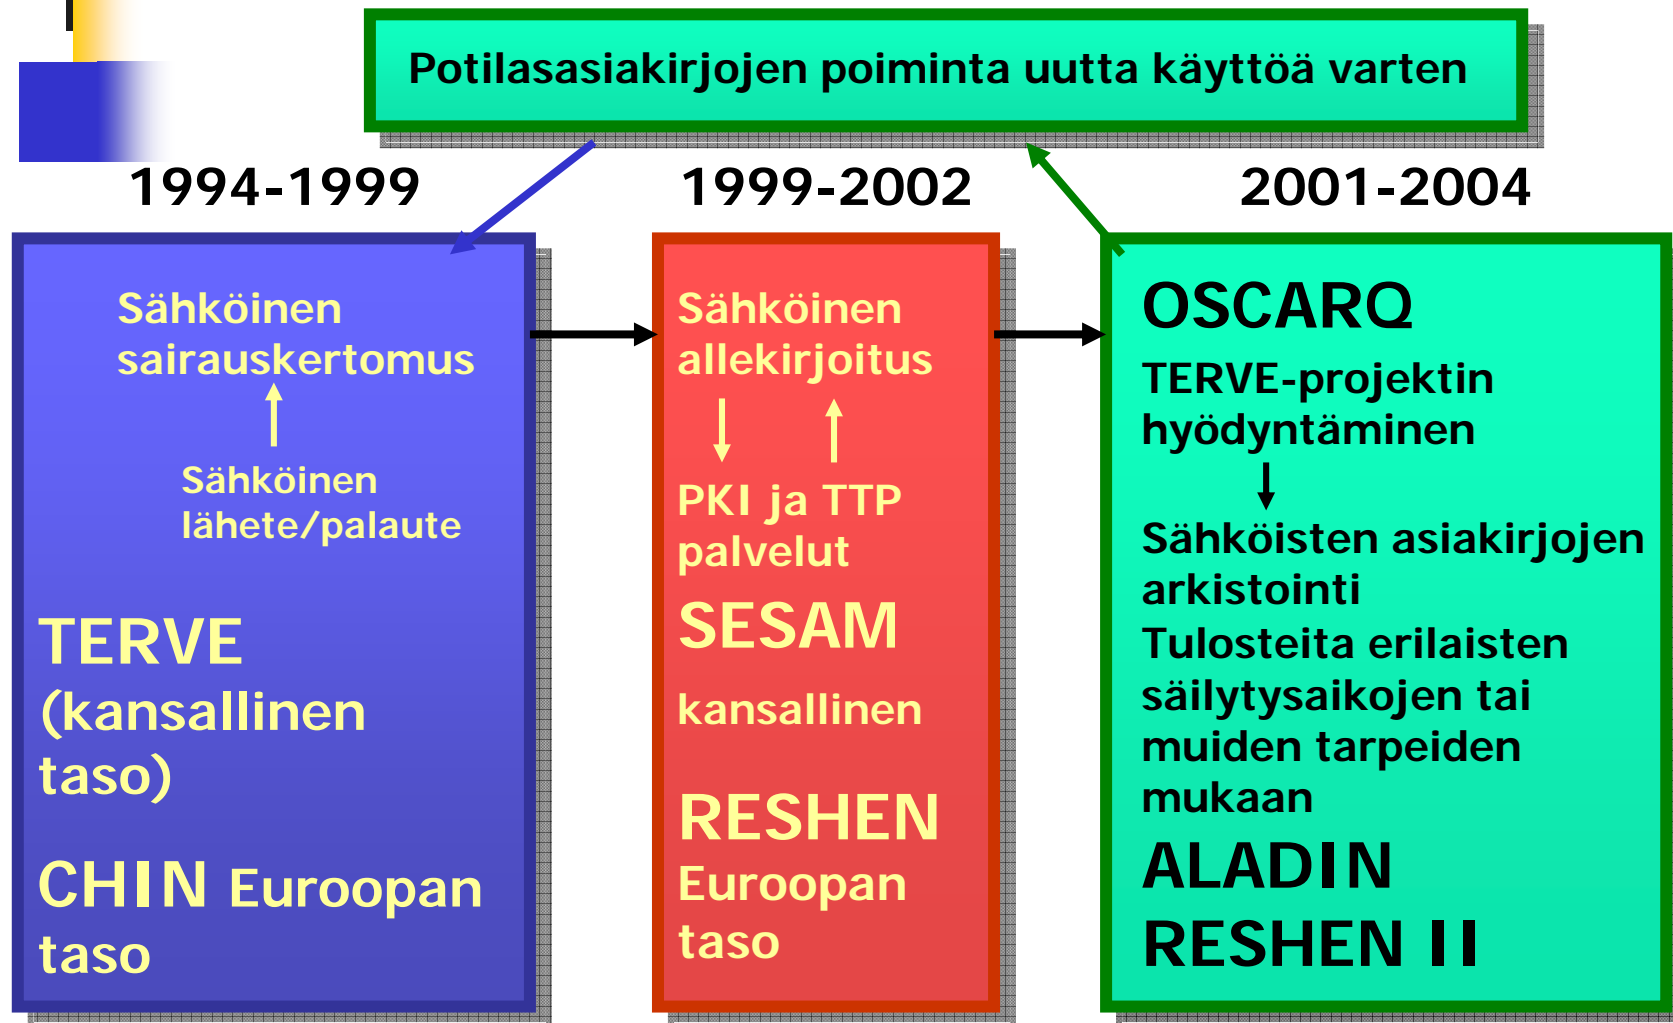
Potilasasiakirjojen poiminta uutta käyttöä varten

1994-1999

1999-2002

2001-2004

Sähköinen sairauskertomus

Sähköinen lähete/palaute

TERVE (kansallinen taso)

CHIN Euroopan taso

Sähköinen allekirjoitus

PKI ja TTP palvelut

SESAM

kansallinen

RESHEN Euroopan taso

OSCARQ

TERVE-projektin hyödyntäminen

Sähköisten asiakirjojen arkistointi

Tulosteita erilaisten säilytysaikojen tai muiden tarpeiden mukaan

ALADIN

RESHEN II